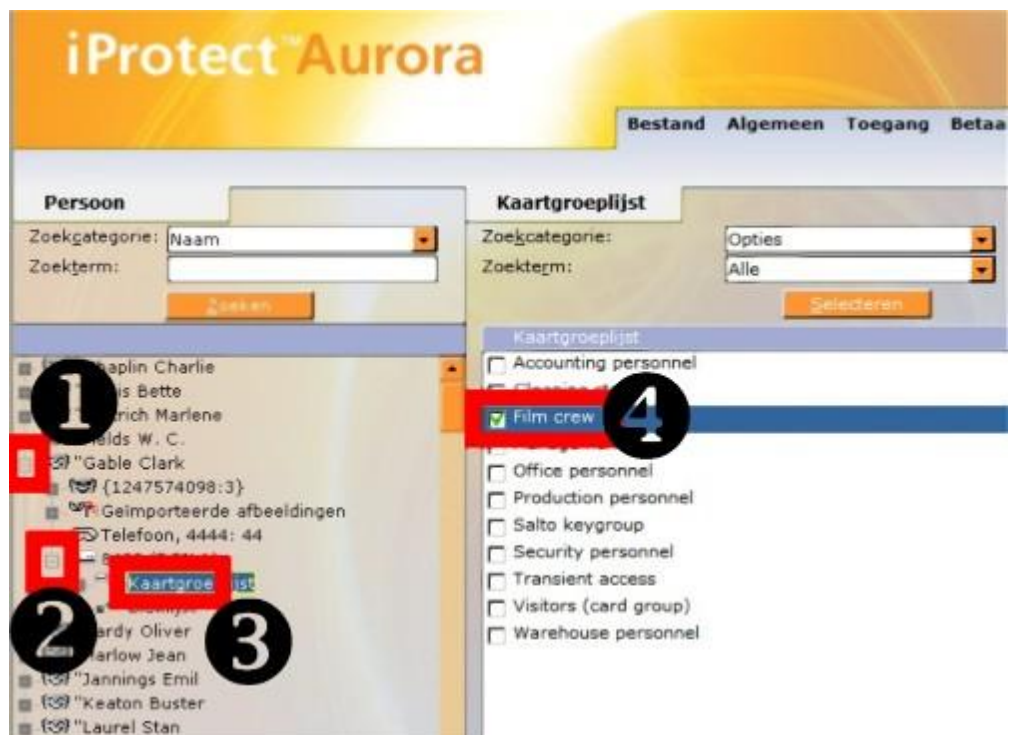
iProtect™ Aurora

Bestand Algemeen Toegang Betaa

Persoon

Zoekcategorie: Naam

Zoekterm:

Zoeken

haplin Charlie
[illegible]is Bette
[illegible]rich Marlene
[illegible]ields W. C.
"Gable Clark
{1247574098:3}
Geimporteerde afbeeldingen
Telefoon, 4444: 44
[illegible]
Kaartgroe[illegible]ijst
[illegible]
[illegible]ardy Oliver
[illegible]arlow Jean
"Jannings Emil
"Keaton Buster
"Laurel Stan

1
2
3

Kaartgroeplijst

Zoekcategorie: Opties

Zoekterm: Alle

Selecteren

Kaartgroeplijst

Accounting personnel
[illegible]
Film crew
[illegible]
Office personnel
Production personnel
Salto keygroup
Security personnel
Transient access
Visitors (card group)
Warehouse personnel

4